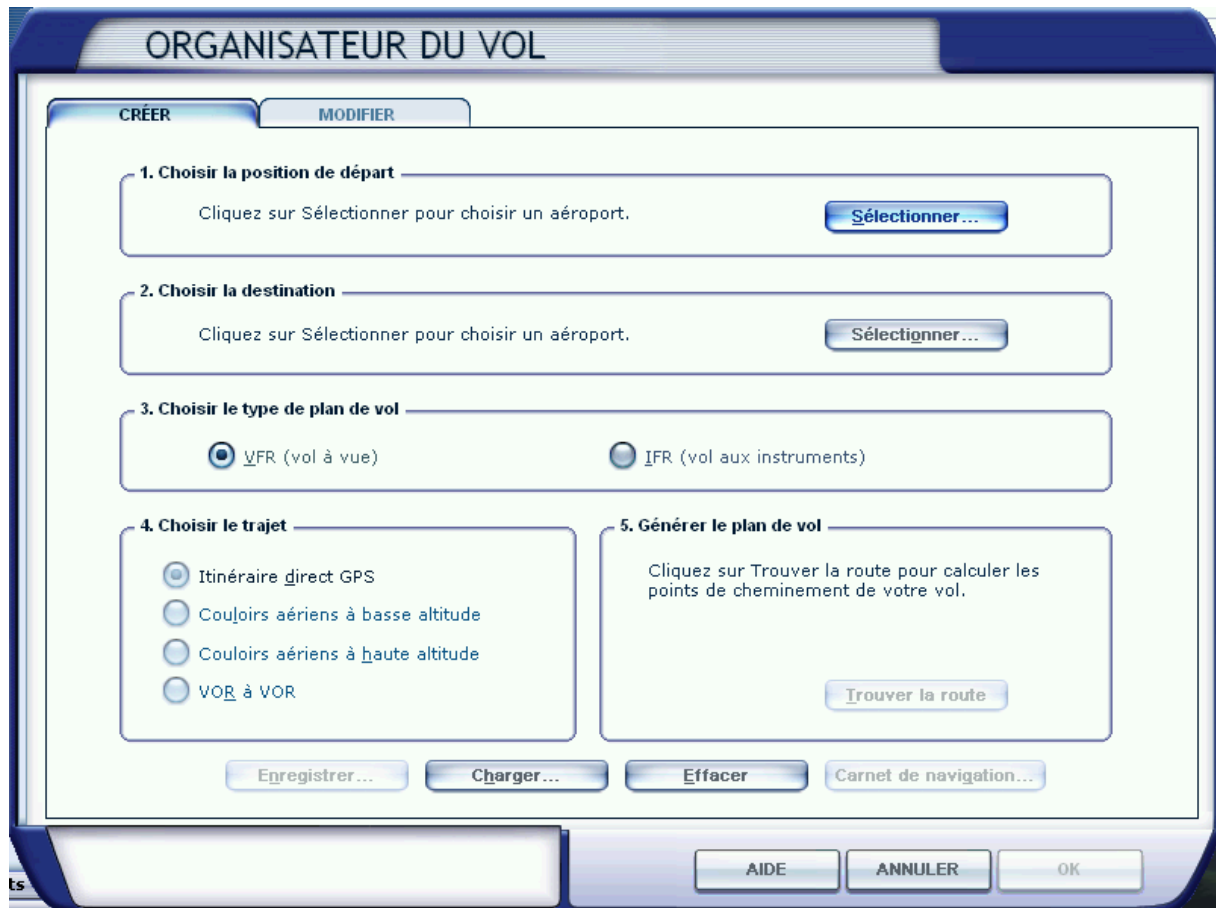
ORGANISATEUR DU VOL

CRÉER

MODIFIER

1. Choisir la position de départ

Cliquez sur Sélectionner pour choisir un aéroport.

Sélectionner...

2. Choisir la destination

Cliquez sur Sélectionner pour choisir un aéroport.

Sélectionner...

3. Choisir le type de plan de vol

VFR (vol à vue)

IFR (vol aux instruments)

4. Choisir le trajet

Itinéraire direct GPS

Couloirs aériens à basse altitude

Couloirs aériens à haute altitude

VOR à VOR

5. Générer le plan de vol

Cliquez sur Trouver la route pour calculer les points de cheminement de votre vol.

Trouver la route

Enregistrer...

Charger...

Effacer

Carnet de navigation...

ts

AIDE

ANNULER

OK